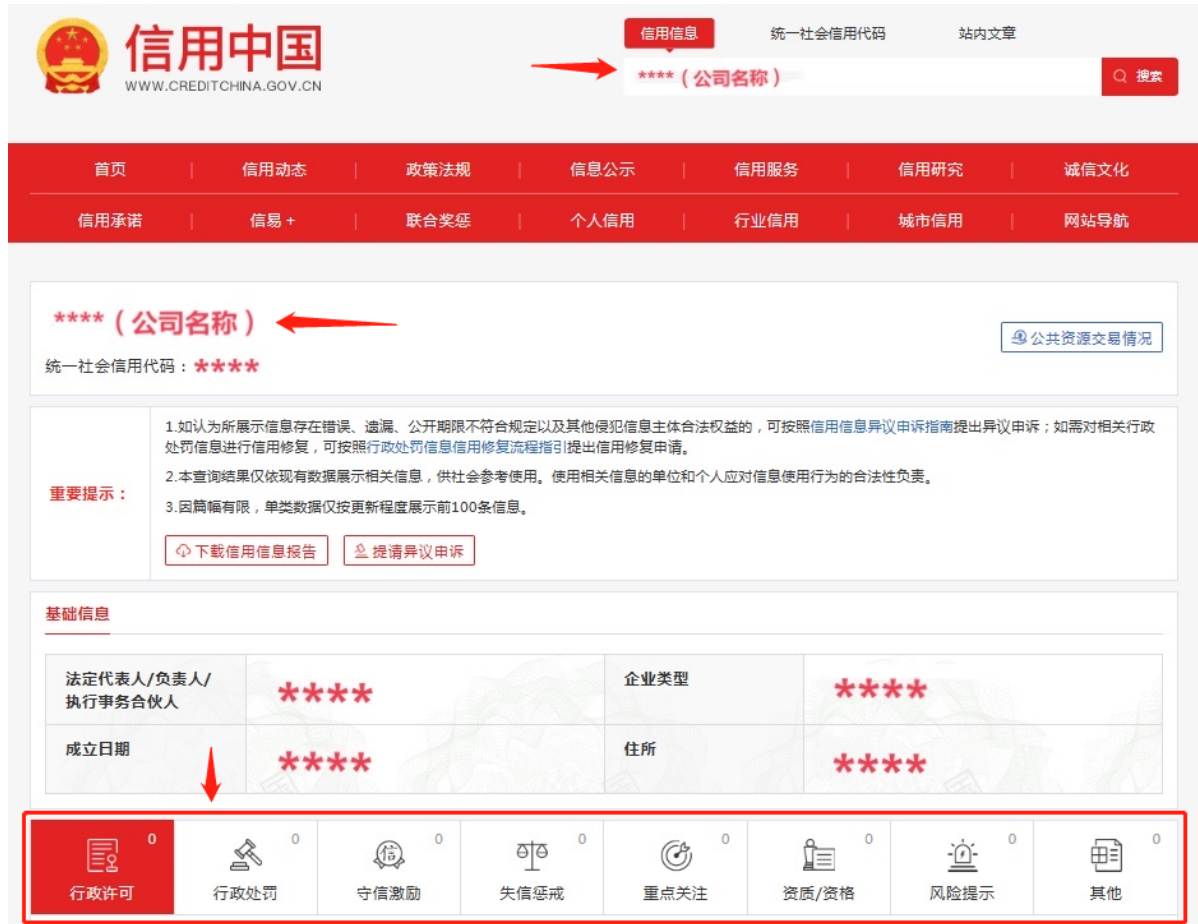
信用中国
WWW.CREDITCHINA.GOV.CN

信用信息　统一社会信用代码　站内文章

****（公司名称）

搜索

首页　信用动态　政策法规　信息公示　信用服务　信用研究　诚信文化

信用承诺　信易+　联合奖惩　个人信用　行业信用　城市信用　网站导航

****（公司名称）

统一社会信用代码：****

公共资源交易情况

重要提示：

1.如认为所展示信息存在错误、遗漏、公开期限不符合规定以及其他侵犯信息主体合法权益的，可按照信用信息异议申诉指南提出异议申诉；如需对相关行政处罚信息进行信用修复，可按照行政处罚信息信用修复流程指引提出信用修复申请。

2.本查询结果仅依现有数据展示相关信息，供社会参考使用。使用相关信息的单位和个人应对信息使用行为的合法性负责。

3.因篇幅有限，单类数据仅按更新程度展示前100条信息。

下载信用信息报告　提请异议申诉

基础信息

| 法定代表人/负责人/执行事务合伙人 | **** | 企业类型 | **** |
|---|---|---|---|
| 成立日期 | **** | 住所 | **** |

0 行政许可　0 行政处罚　0 守信激励　0 失信惩戒　0 重点关注　0 资质/资格　0 风险提示　0 其他